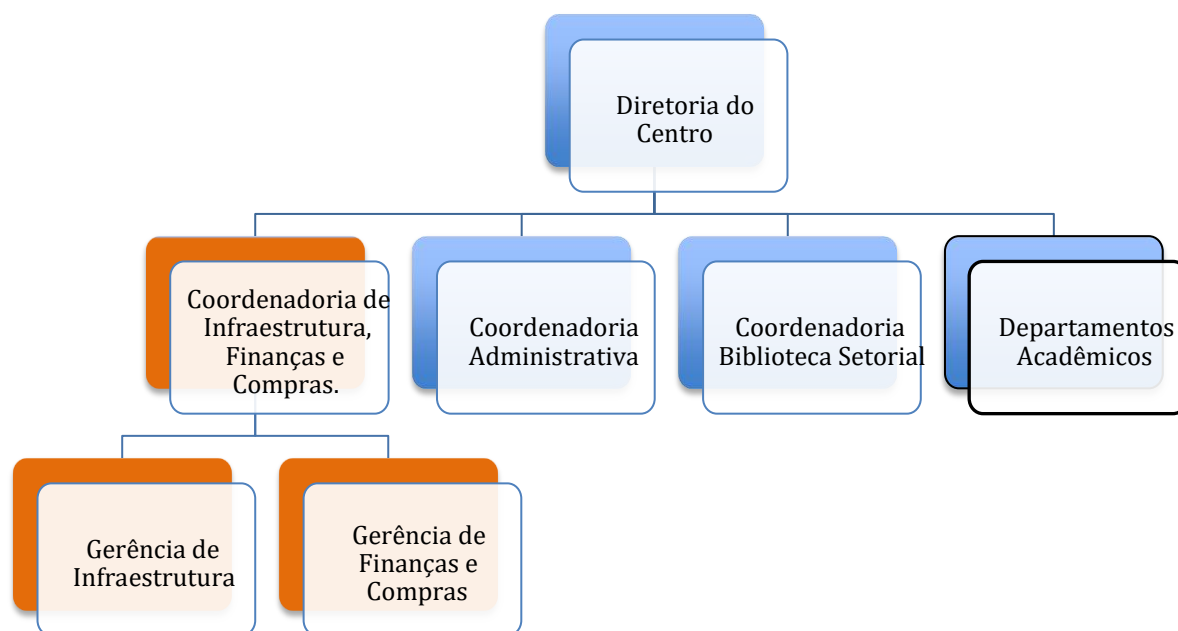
Diretoria do Centro

Coordenadoria de Infraestrutura, Finanças e Compras.

Coordenadoria Administrativa

Coordenadoria Biblioteca Setorial

Departamentos Acadêmicos

Gerência de Infraestrutura

Gerência de Finanças e Compras